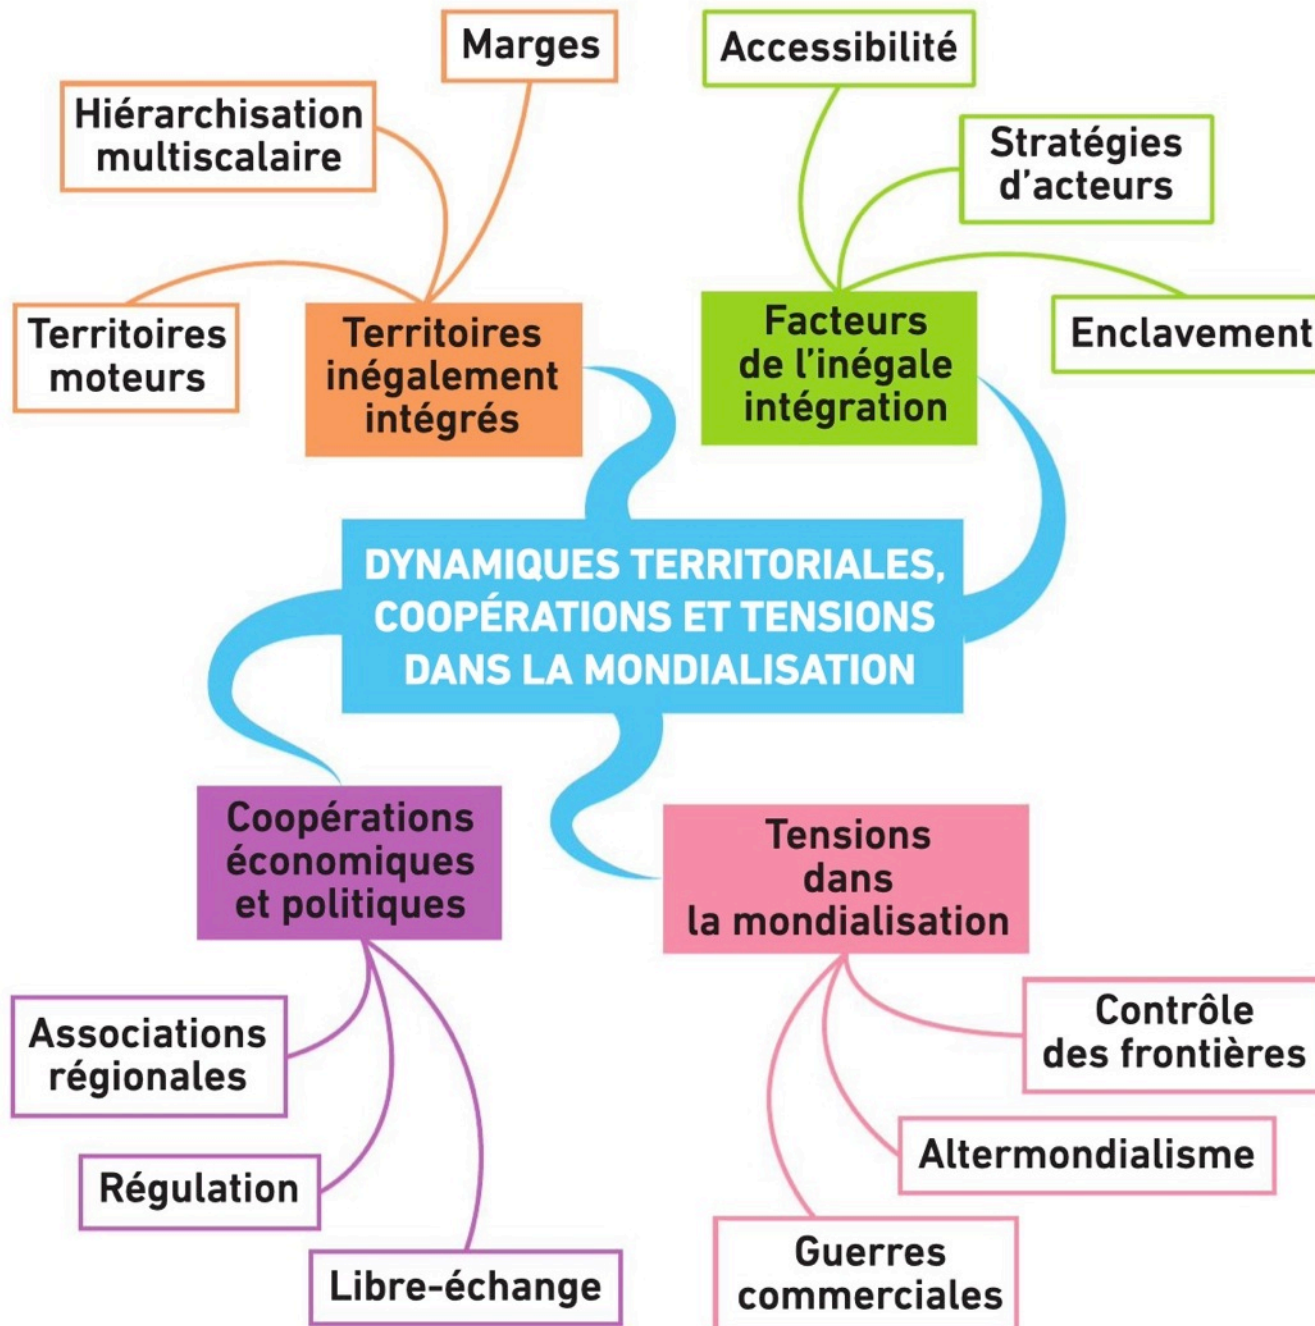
DYNAMIQUES TERRITORIALES, COOPÉRATIONS ET TENSIONS DANS LA MONDIALISATION

Territoires inégalement intégrés

Marges

Hiérarchisation multiscalaire

Territoires moteurs

Facteurs de l'inégale intégration

Accessibilité

Stratégies d'acteurs

Enclavement

Coopérations économiques et politiques

Associations régionales

Régulation

Libre-échange

Tensions dans la mondialisation

Contrôle des frontières

Altermondialisme

Guerres commerciales